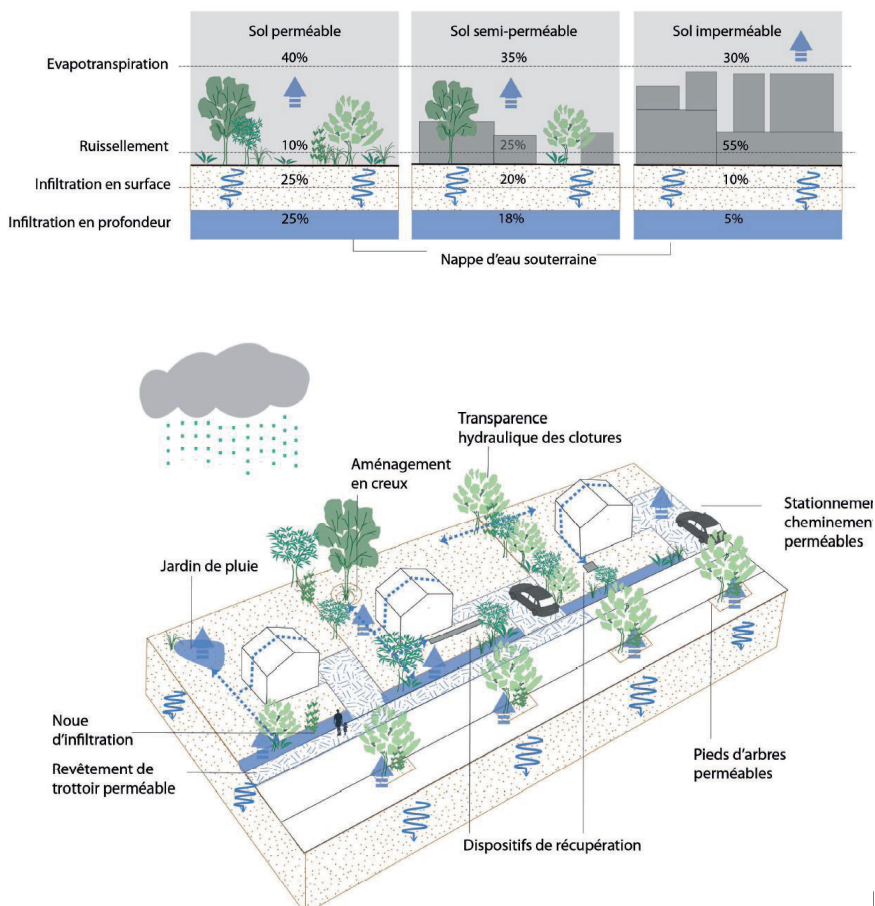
Sol perméable

Sol semi-perméable

Sol imperméable

Evapotranspiration

40%

35%

30%

Ruissellement

10%

25%

55%

Infiltration en surface

25%

20%

10%

Infiltration en profondeur

25%

18%

5%

Nappe d'eau souterraine

Transparence hydraulique des clotures

Aménagement en creux

Stationnemen cheminemen perméables

Jardin de pluie

Noue d'infiltration

Revêtement de trottoir perméable

Pieds d'arbres perméables

Dispositifs de récupération